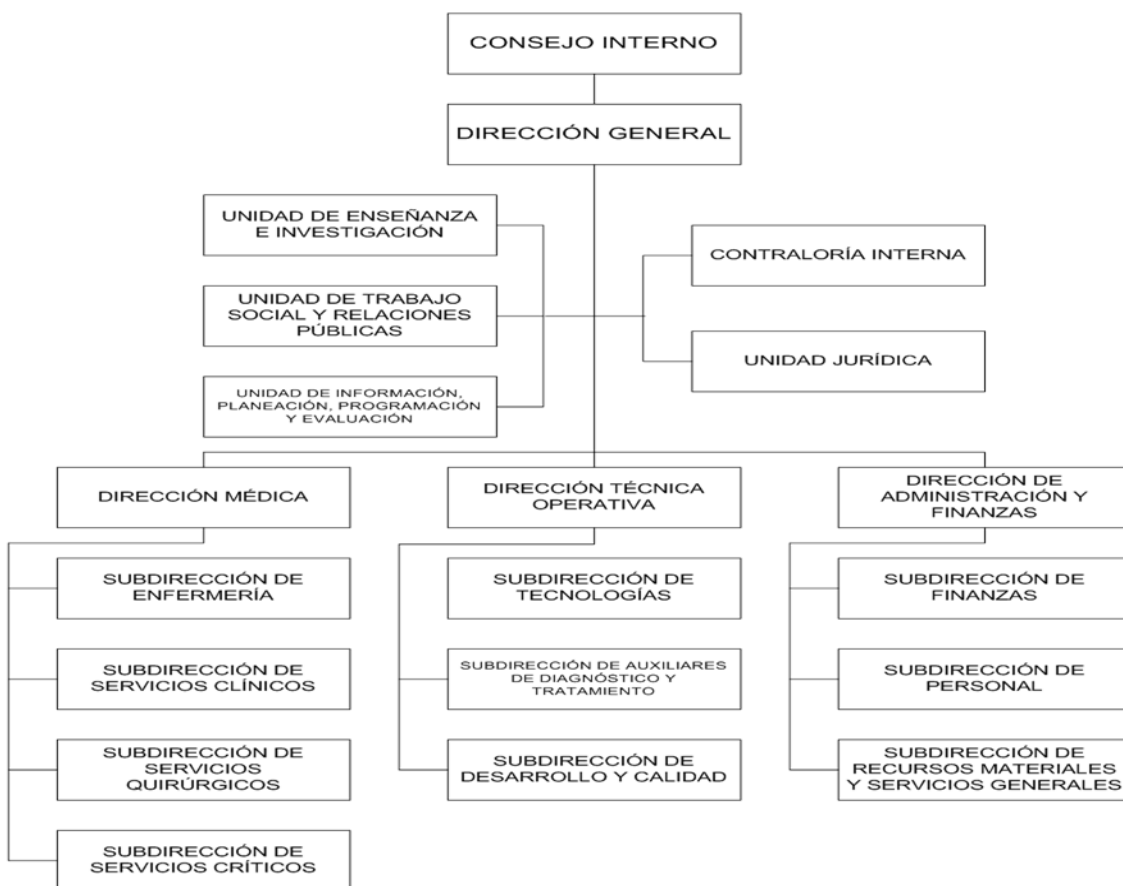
CONSEJO INTERNO

DIRECCIÓN GENERAL

UNIDAD DE ENSEÑANZA E INVESTIGACIÓN

UNIDAD DE TRABAJO SOCIAL Y RELACIONES PÚBLICAS

UNIDAD DE INFORMACIÓN, PLANEACIÓN, PROGRAMACIÓN Y EVALUACIÓN

CONTRALORÍA INTERNA

UNIDAD JURÍDICA

DIRECCIÓN MÉDICA

SUBDIRECCIÓN DE ENFERMERÍA

SUBDIRECCIÓN DE SERVICIOS CLÍNICOS

SUBDIRECCIÓN DE SERVICIOS QUIRÚRGICOS

SUBDIRECCIÓN DE SERVICIOS CRÍTICOS

DIRECCIÓN TÉCNICA OPERATIVA

SUBDIRECCIÓN DE TECNOLOGÍAS

SUBDIRECCIÓN DE AUXILIARES DE DIAGNÓSTICO Y TRATAMIENTO

SUBDIRECCIÓN DE DESARROLLO Y CALIDAD

DIRECCIÓN DE ADMINISTRACIÓN Y FINANZAS

SUBDIRECCIÓN DE FINANZAS

SUBDIRECCIÓN DE PERSONAL

SUBDIRECCIÓN DE RECURSOS MATERIALES Y SERVICIOS GENERALES